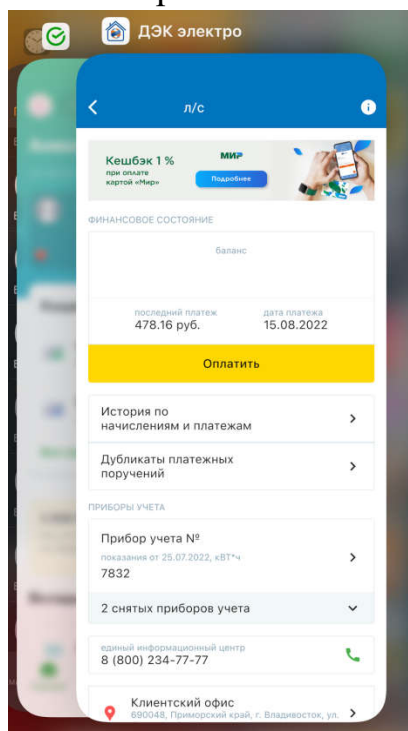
ДЭК электро

л/с

Кешбэк 1 %
при оплате картой «Мир»
МИР
Подробнее

ФИНАНСОВОЕ СОСТОЯНИЕ

баланс

последний платеж
478.16 руб.

дата платежа
15.08.2022

Оплатить

История по начислениям и платежам

Дубликаты платежных поручений

ПРИБОРЫ УЧЕТА

Прибор учета №
показания от 25.07.2022, кВТ*ч
7832

2 снятых приборов учета

единый информационный центр
8 (800) 234-77-77

Клиентский офис
690048, Приморский край, г. Владивосток, ул.